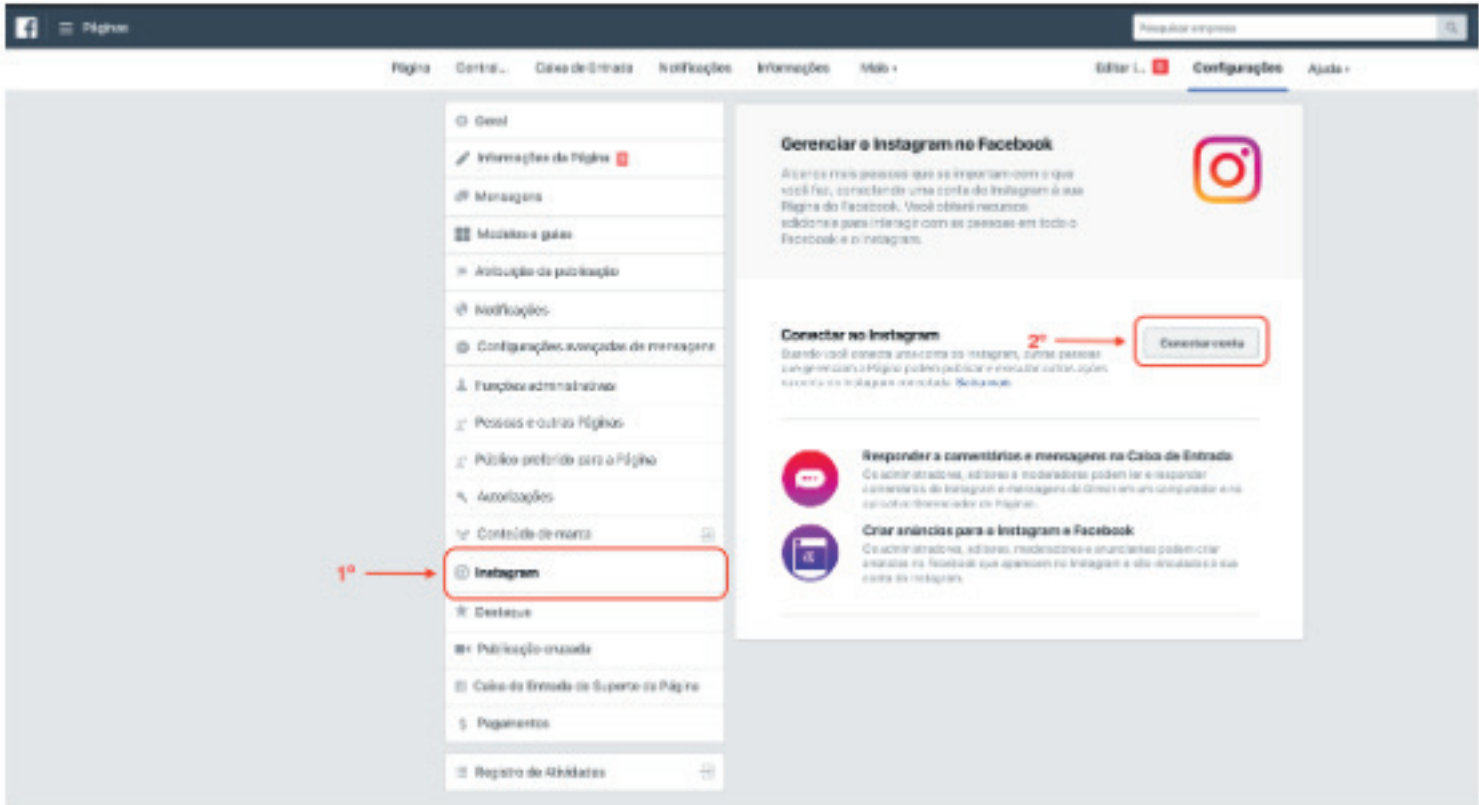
Páginas

Pesquisar empresas

Página Central... Caixa de Entrada Notificações Informações Mais ▾ Editar I... Configurações Ajuda ▾

Geral
Informações da Página
Mensagens
Modelos e guias
Atribuição da publicação
Notificações
Configurações avançadas de mensagens
Funções administrativas
Pessoas e outras Páginas
Público preferido para a Página
Autorizações
Conteúdo de marca
Instagram
Destaque
Publicação cruzada
Caixa de Entrada de Suporte da Página
Pagamentos
Registro de Atividades

1º

Gerenciar o Instagram no Facebook

Alcance mais pessoas que se importam com o que você faz, conectando uma conta do Instagram à sua Página do Facebook. Você obterá recursos adicionais para interagir com as pessoas em todo o Facebook e o Instagram.

Conectar no Instagram

Quando você conecta uma conta do Instagram, outras pessoas que gerenciam a Página podem publicar e executar outras ações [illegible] Instagram conectado. Saiba mais

2º

Conectar conta

Responder a comentários e mensagens na Caixa de Entrada

Os administradores, editores e moderadores podem ler e responder comentários do Instagram e mensagens do Direct em um computador e no aplicativo Gerenciador de Páginas.

Criar anúncios para o Instagram e Facebook

Os administradores, editores, moderadores e anunciantes podem criar anúncios no Facebook que apareçam no Instagram e são vinculados à sua conta do Instagram.